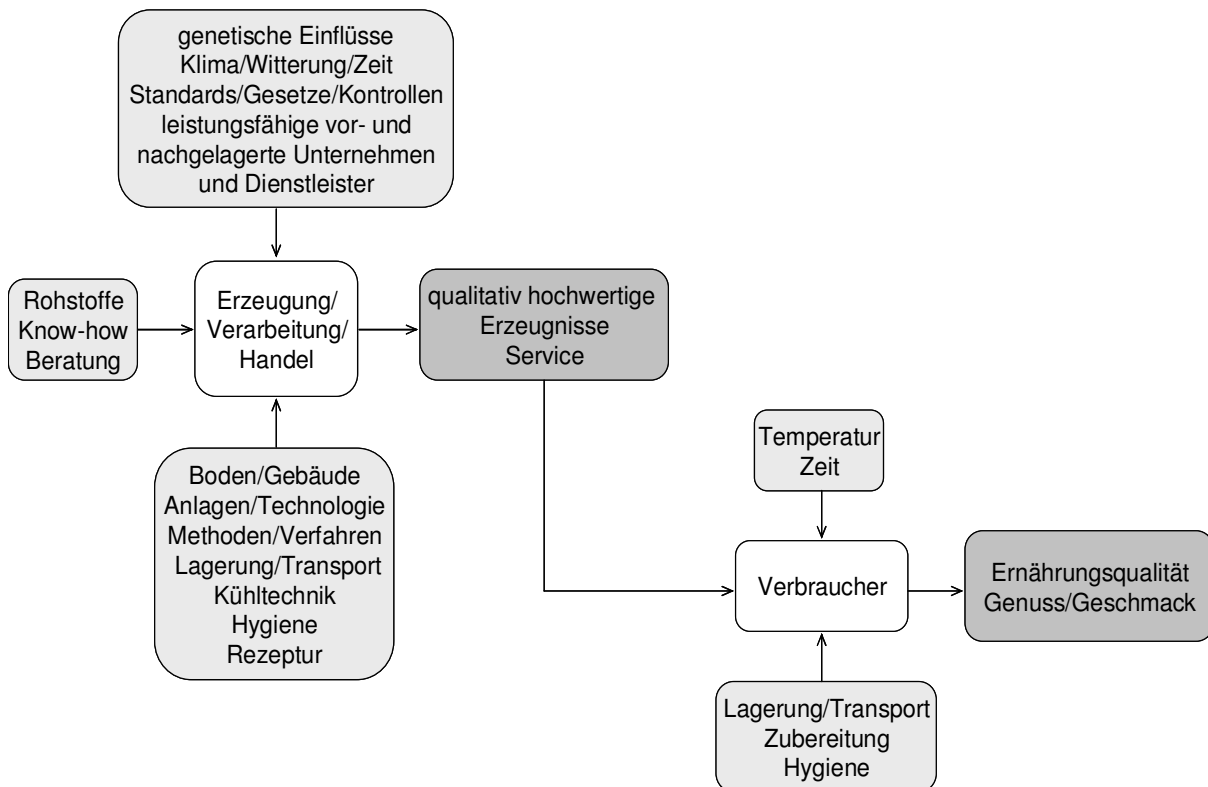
genetische Einflüsse
Klima/Witterung/Zeit
Standards/Gesetze/Kontrollen
leistungsfähige vor- und nachgelagerte Unternehmen und Dienstleister

Rohstoffe
Know-how
Beratung

Erzeugung/
Verarbeitung/
Handel

qualitativ hochwertige
Erzeugnisse
Service

Boden/Gebäude
Anlagen/Technologie
Methoden/Verfahren
Lagerung/Transport
Kühltechnik
Hygiene
Rezeptur

Temperatur
Zeit

Verbraucher

Ernährungsqualität
Genuss/Geschmack

Lagerung/Transport
Zubereitung
Hygiene